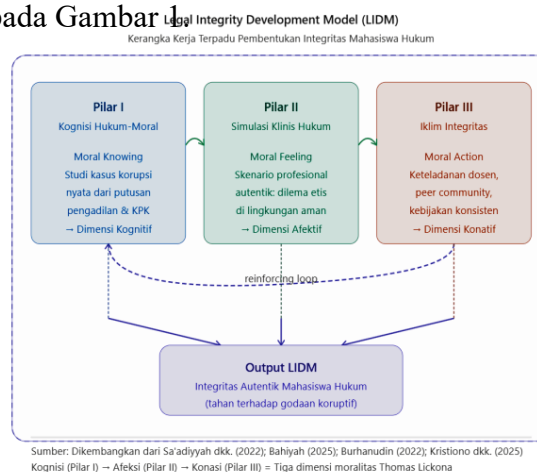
pada Gambar 1.

Legal Integrity Development Model (LIDM)

Kerangka Kerja Terpadu Pembentukan Integritas Mahasiswa Hukum

Pilar I
Kognisi Hukum-Moral

Moral Knowing
Studi kasus korupsi nyata dari putusan pengadilan & KPK
→ Dimensi Kognitif

Pilar II
Simulasi Klinis Hukum

Moral Feeling
Skenario profesional autentik: dilema etis di lingkungan aman
→ Dimensi Afektif

Pilar III
Iklim Integritas

Moral Action
Keteladanan dosen, peer community, kebijakan konsisten
→ Dimensi Konatif

reinforcing loop

Output LIDM
Integritas Autentik Mahasiswa Hukum
(tahan terhadap godaan koruptif)

Sumber: Dikembangkan dari Sa'adiyyah dkk. (2022); Bahiyah (2025); Burhanudin (2022); Kristiono dkk. (2025)
Kognisi (Pilar I) → Afeksi (Pilar II) → Konasi (Pilar III) = Tiga dimensi moralitas Thomas Lickona